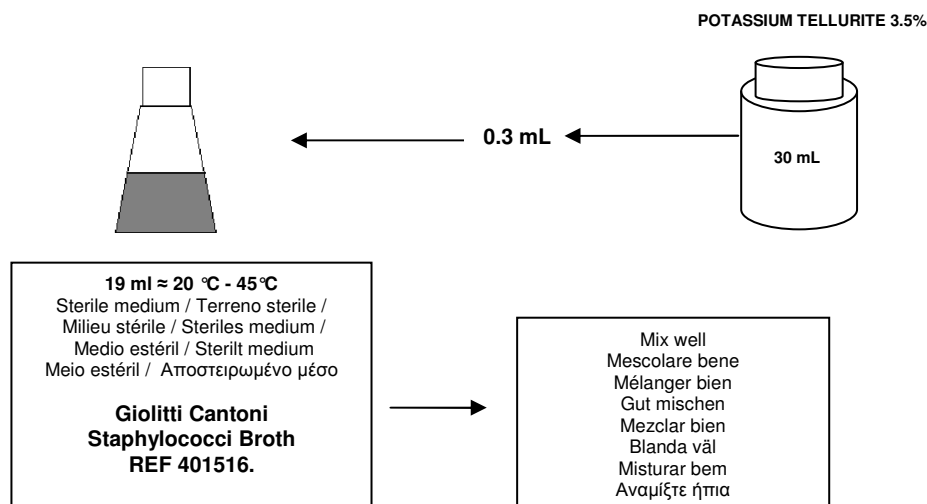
POTASSIUM TELLURITE 3.5%

0.3 mL

30 mL

19 ml ≈ 20 °C - 45°C
Sterile medium / Terreno sterile / Milieu stérile / Steriles medium / Medio estéril / Sterilt medium Meio estéril / Αποστειρωμένο μέσο

Giolitti Cantoni Staphylococci Broth REF 401516.

Mix well
Mescolare bene
Mélanger bien
Gut mischen
Mezclar bien
Blanda väl
Misturar bem
Αναμίξτε ήπια